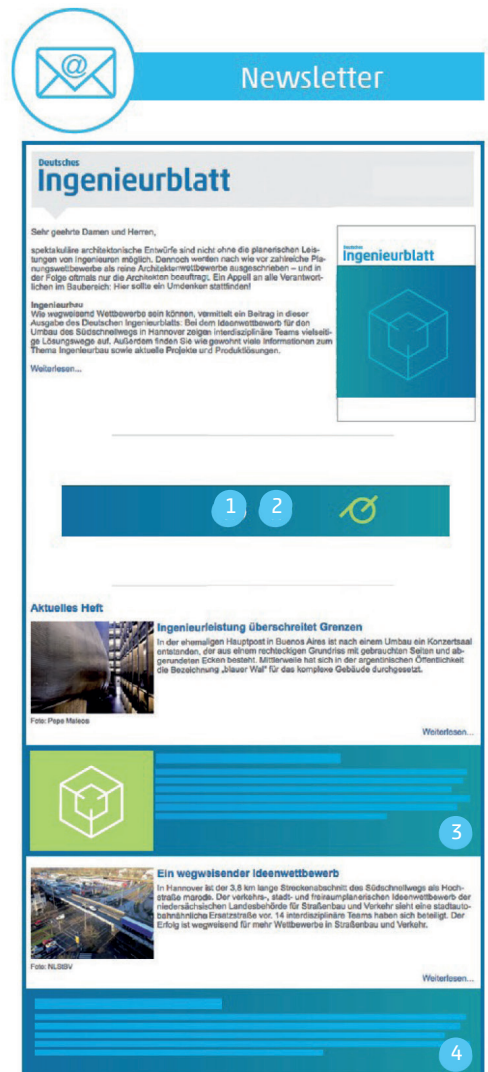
Newsletter

Deutsches
Ingenieurblatt

Sehr geehrte Damen und Herren,

spektakuläre architektonische Entwürfe sind nicht ohne die planerischen Leistungen von Ingenieuren möglich. Dennoch werden nach wie vor zahlreiche Planungswettbewerbe als reine Architektenwettbewerbe ausgeschrieben – und in der Folge oftmals nur die Architekten beauftragt. Ein Appell an alle Verantwortlichen im Bausbereich: Hier sollte ein Umdenken stattfinden!

Ingenieurbau
Wie wegweisend Wettbewerbe sein können, vermittelt ein Beitrag in dieser Ausgabe des Deutschen Ingenieurblatts: Bei dem Ideenwettbewerb für den Umbau des Südschnellwegs in Hannover zeigen interdisziplinäre Teams vielseitige Lösungswege auf. Außerdem finden Sie wie gewohnt viele Informationen zum Thema Ingenieurbau sowie aktuelle Projekte und Produktlösungen.

Weiterlesen...

Deutsches
Ingenieurblatt

1 2

Aktuelles Heft

Ingenieurleistung überschreitet Grenzen
In der ehemaligen Hauptpost in Buenos Aires ist nach einem Umbau ein Konzertsaal entstanden, der aus einem rechteckigen Grundriss mit gebrauchten Seiten und abgerundeten Ecken besteht. Mittlerweile hat sich in der argentinischen Öffentlichkeit die Bezeichnung „blauer Wal" für das komplexe Gebäude durchgesetzt.

Foto: Pepe Malecs

Weiterlesen...

3

Ein wegweisender Ideenwettbewerb
In Hannover ist der 3,8 km lange Streckenabschnitt des Südschnellwegs als Hochstraße marode. Der verkehrs-, stadt- und freiraumplanerischen Ideenwettbewerb der niedersächsischen Landesbehörde für Straßenbau und Verkehr sieht eine stadtautobahnähnliche Ersatzstraße vor. 14 interdisziplinäre Teams haben sich beteiligt. Der Erfolg ist wegweisend für mehr Wettbewerbe in Straßenbau und Verkehr.

Foto: NLStBV

Weiterlesen...

4